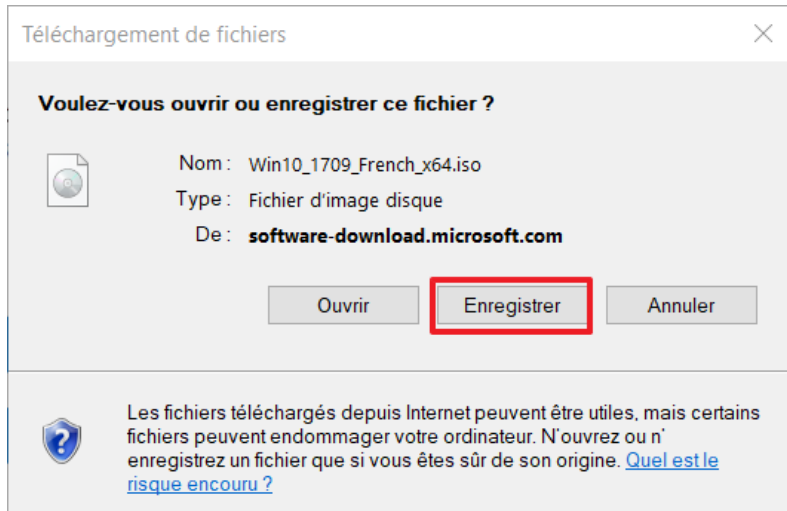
Téléchargement de fichiers

Voulez-vous ouvrir ou enregistrer ce fichier ?

Nom : Win10_1709_French_x64.iso
Type : Fichier d'image disque
De : software-download.microsoft.com

Ouvrir
Enregistrer
Annuler

Les fichiers téléchargés depuis Internet peuvent être utiles, mais certains fichiers peuvent endommager votre ordinateur. N'ouvrez ou n'enregistrez un fichier que si vous êtes sûr de son origine. Quel est le risque encouru ?